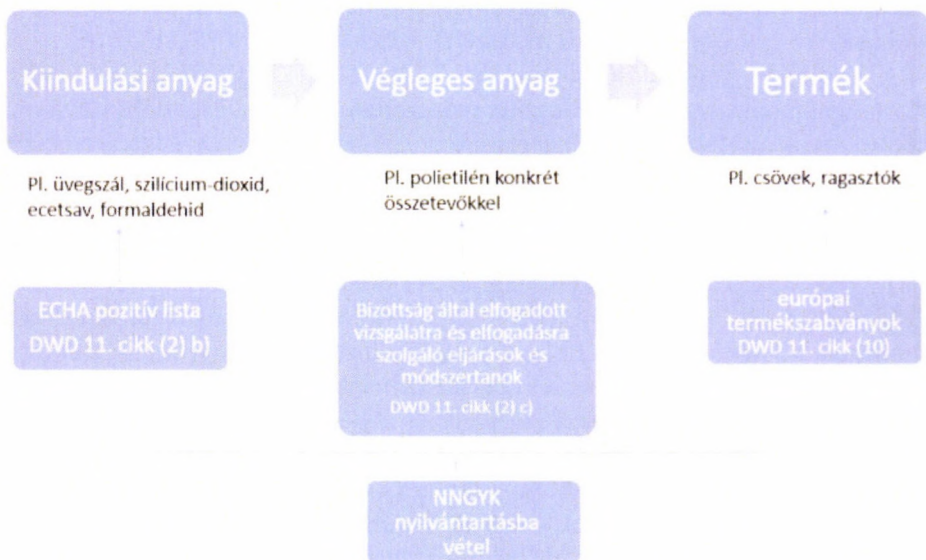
Kiindulási anyag

Végleges anyag

Termék

Pl. üvegszál, szilícium-dioxid, ecetsav, formaldehid

Pl. polietilén konkrét összetevőkkel

Pl. csövek, ragasztók

ECHA pozitív lista DWD 11. cikk (2) b)

Bizottság által elfogadott vizsgálatra és elfogadásra szolgáló eljárások és módszertanok DWD 11. cikk (2) c)

európai termékszabványok DWD 11. cikk (10)

NNGYK nyilvántartásba vétel